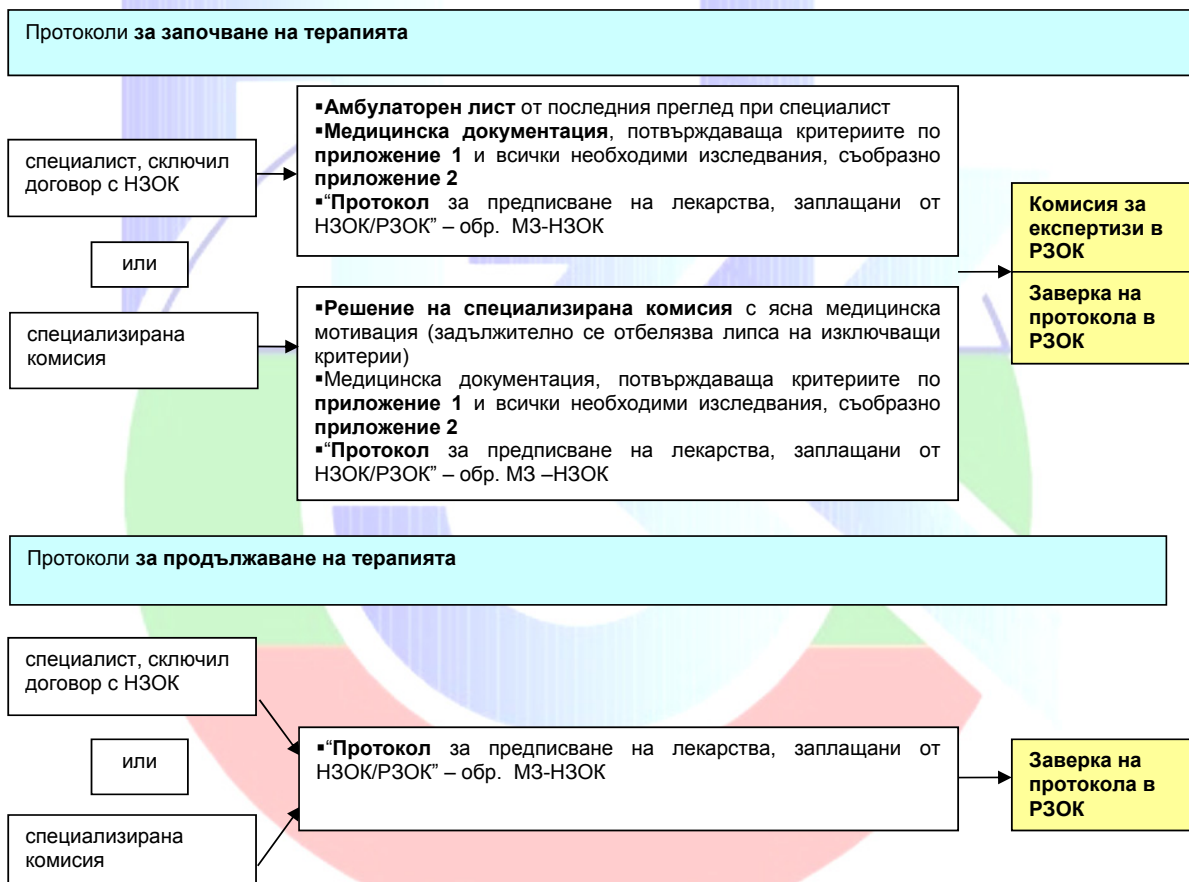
Протоколи **за започване на терапията**

специалист, сключил договор с НЗОК

▪**Амбулаторен лист** от последния преглед при специалист
▪**Медицинска документация**, потвърждаваща критериите по **приложение 1** и всички необходими изследвания, съобразно **приложение 2**
▪"**Протокол** за предписване на лекарства, заплащани от НЗОК/РЗОК" – обр. МЗ-НЗОК

или

специализирана комисия

▪**Решение на специализирана комисия** с ясна медицинска мотивация (задължително се отбелязва липса на изключващи критерии)
▪Медицинска документация, потвърждаваща критериите по **приложение 1** и всички необходими изследвания, съобразно **приложение 2**
▪"**Протокол** за предписване на лекарства, заплащани от НЗОК/РЗОК" – обр. МЗ –НЗОК

**Комисия за експертизи в РЗОК**

**Заверка на протокола в РЗОК**

Протоколи **за продължаване на терапията**

специалист, сключил договор с НЗОК

или

специализирана комисия

▪"**Протокол** за предписване на лекарства, заплащани от НЗОК/РЗОК" – обр. МЗ-НЗОК

**Заверка на протокола в РЗОК**